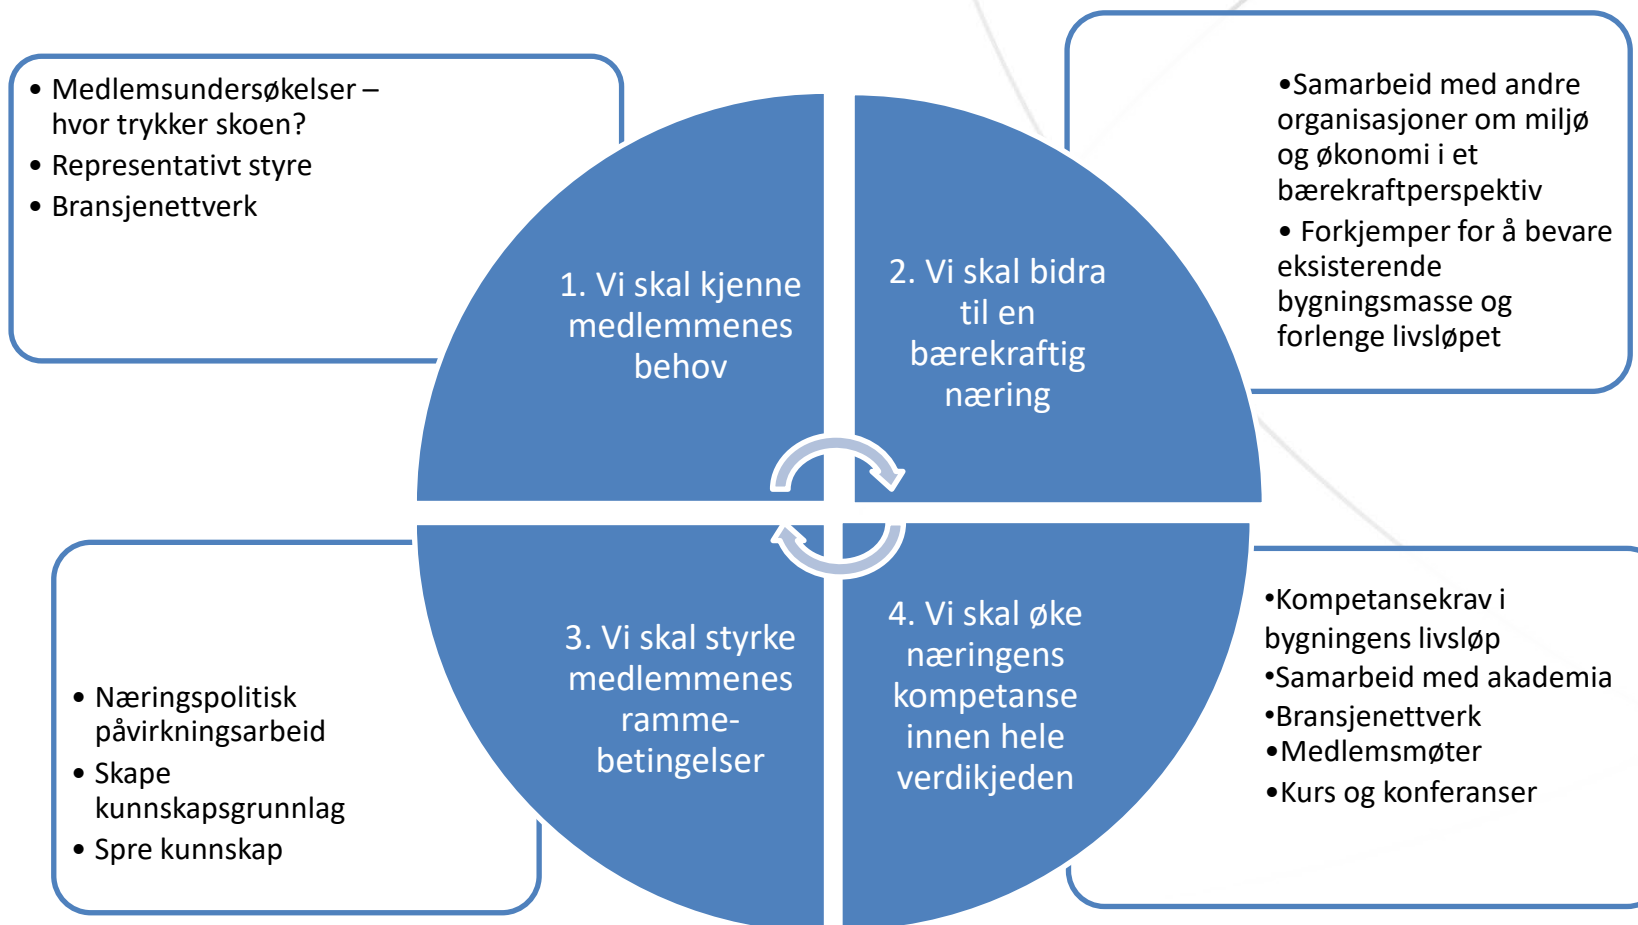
• Medlemsundersøkelser – hvor trykker skoen?
• Representativt styre
• Bransjenettverk

1. Vi skal kjenne medlemmenes behov

2. Vi skal bidra til en bærekraftig næring

•Samarbeid med andre organisasjoner om miljø og økonomi i et bærekraftperspektiv
• Forkjemper for å bevare eksisterende bygningsmasse og forlenge livsløpet

• Næringspolitisk påvirkningsarbeid
• Skape kunnskapsgrunnlag
• Spre kunnskap

3. Vi skal styrke medlemmenes ramme-betingelser

4. Vi skal øke næringens kompetanse innen hele verdikjeden

•Kompetansekrav i bygningens livsløp
•Samarbeid med akademia
•Bransjenettverk
•Medlemsmøter
•Kurs og konferanser